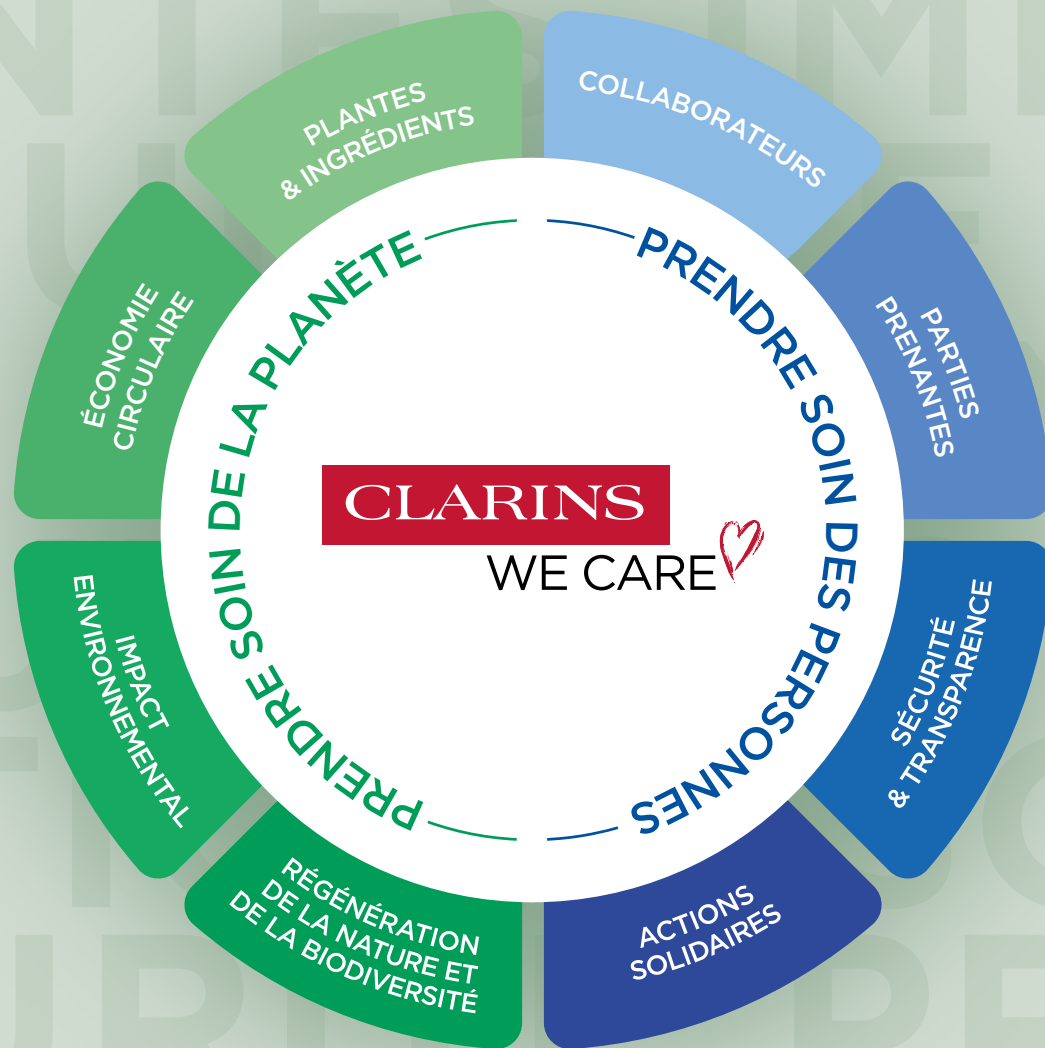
PLANTES & INGRÉDIENTS

COLLABORATEURS

PARTIES PRENANTES

SÉCURITÉ & TRANSPARENCE

ACTIONS SOLIDAIRES

RÉGÉNÉRATION DE LA NATURE ET DE LA BIODIVERSITÉ

IMPACT ENVIRONNEMENTAL

ÉCONOMIE CIRCULAIRE

PRENDRE SOIN DE LA PLANÈTE

PRENDRE SOIN DES PERSONNES

CLARINS
WE CARE